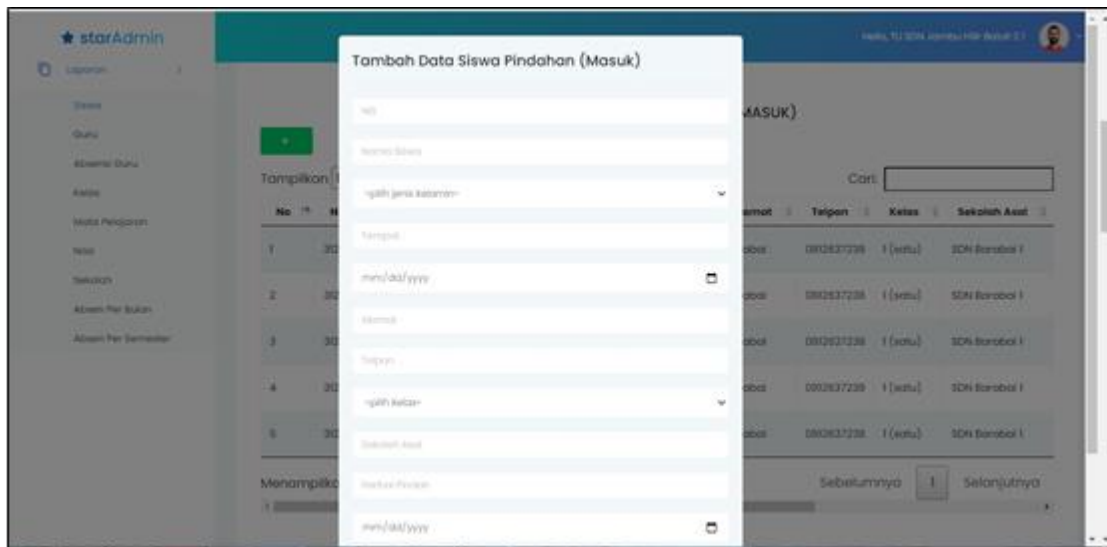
★ starAdmin

Laporan

Siswa

Guru

Absensi Guru

Kelas

Mata Pelajaran

Nilai

Sekolah

Absen Per Bulan

Absen Per Semester

Hello, TU SDN Jambu Hilir Baluti 1 !

Tambah Data Siswa Pindahan (Masuk)

NIS

Nama Siswa

-pilih jenis kelamin-

Tempat

mm/dd/yyyy

Alamat

Telpon

-pilih kelas-

Sekolah Asal

Nomor Pindah

mm/dd/yyyy

MASUK)

+

Tampilkan

Cari:

| No | N | amat | Telpon | Kelas | Sekolah Asal |
|---|---|---|---|---|---|
| 1 | 20 | abai | 0812637239 | 1 (satu) | SDN Barabai I |
| 2 | 20 | abai | 0812637239 | 1 (satu) | SDN Barabai I |
| 3 | 20 | abai | 0812637239 | 1 (satu) | SDN Barabai I |
| 4 | 20 | abai | 0812637239 | 1 (satu) | SDN Barabai I |
| 5 | 20 | abai | 0812637239 | 1 (satu) | SDN Barabai I |

Menampilka

Sebelumnya 1 Selanjutnya